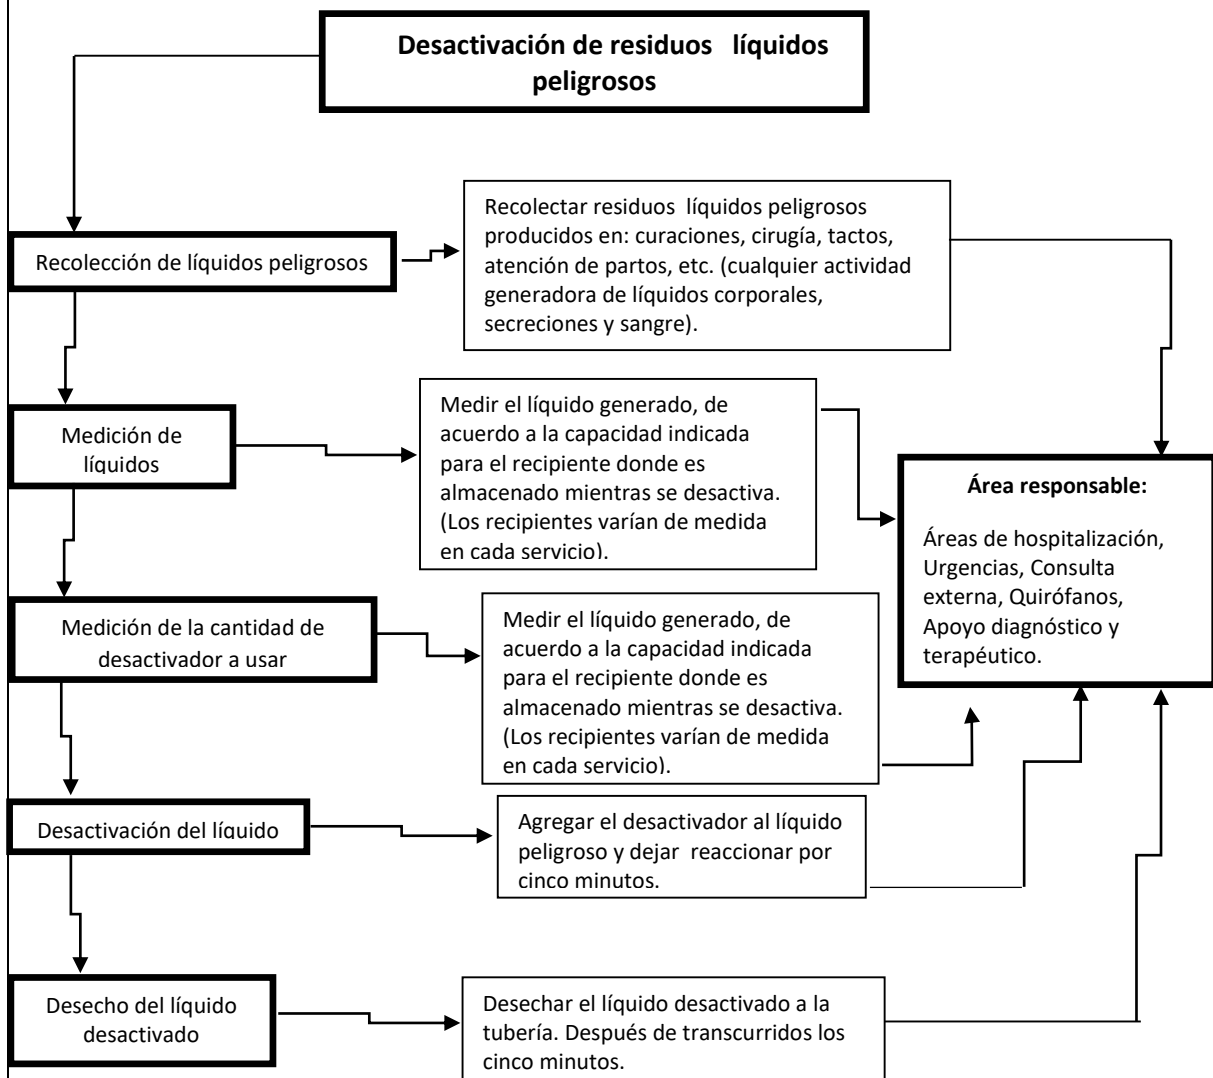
Desactivación de residuos líquidos peligrosos

Recolección de líquidos peligrosos

Recolectar residuos líquidos peligrosos producidos en: curaciones, cirugía, tactos, atención de partos, etc. (cualquier actividad generadora de líquidos corporales, secreciones y sangre).

Medición de líquidos

Medir el líquido generado, de acuerdo a la capacidad indicada para el recipiente donde es almacenado mientras se desactiva. (Los recipientes varían de medida en cada servicio).

Área responsable:

Áreas de hospitalización, Urgencias, Consulta externa, Quirófanos, Apoyo diagnóstico y terapéutico.

Medición de la cantidad de desactivador a usar

Medir el líquido generado, de acuerdo a la capacidad indicada para el recipiente donde es almacenado mientras se desactiva. (Los recipientes varían de medida en cada servicio).

Desactivación del líquido

Agregar el desactivador al líquido peligroso y dejar reaccionar por cinco minutos.

Desecho del líquido desactivado

Desechar el líquido desactivado a la tubería. Después de transcurridos los cinco minutos.